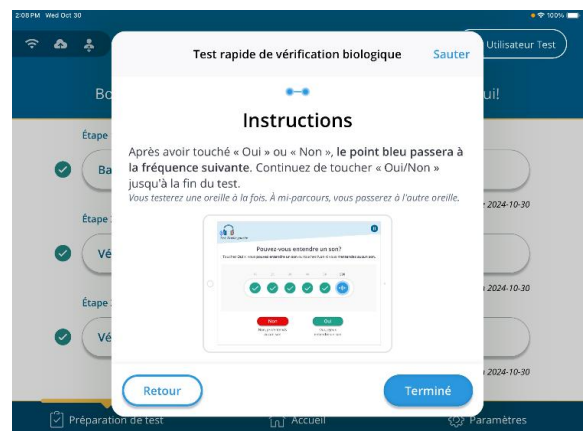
2:08 PM Wed Oct 30

100%

Utilisateur Test

Test rapide de vérification biologique

Sauter

Bo

ui!

Instructions

Étape

Après avoir touché « Oui » ou « Non », le point bleu passera à la fréquence suivante. Continuez de toucher « Oui/Non » jusqu'à la fin du test.

Vous testerez une oreille à la fois. À mi-parcours, vous passerez à l'autre oreille.

Ba

Étape

Vé

2024-10-30

Étape

Vé

2024-10-30

Pouvez-vous entendre un son?

Non

Oui

2024-10-30

Retour

Terminé

Préparation de test

Accueil

Paramètres